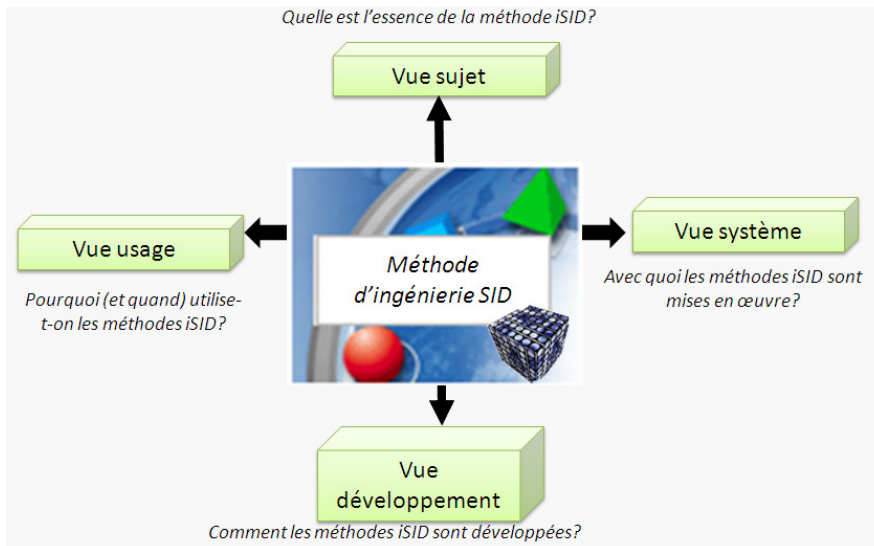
Quelle est l'essence de la méthode iSID?

Vue sujet

Vue usage

Pourquoi (et quand) utilise-t-on les méthodes iSID?

Méthode d'ingénierie SID

Vue système

Avec quoi les méthodes iSID sont mises en œuvre?

Vue développement

Comment les méthodes iSID sont développées?